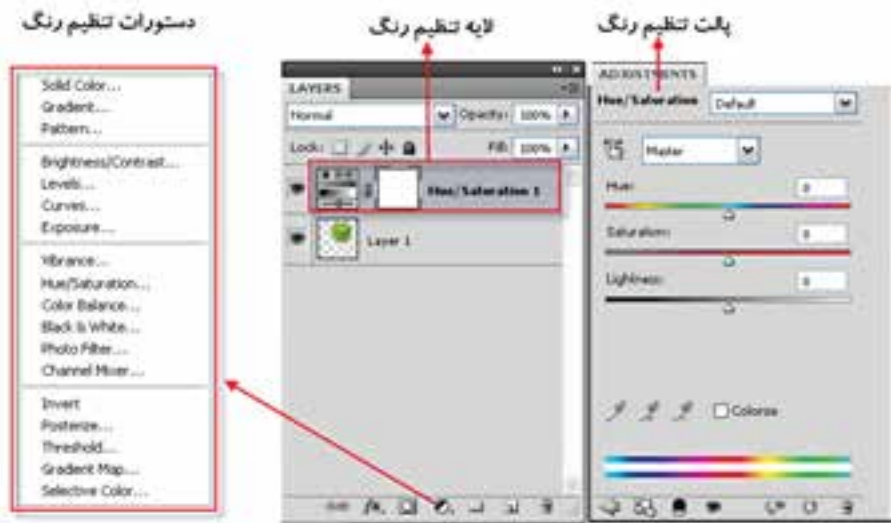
دستورات تنظیم رنگ

لایه تنظیم رنگ

پالت تنظیم رنگ

Solid Color...
Gradient...
Pattern...

Brightness/Contrast...
Levels...
Curves...
Exposure...

Vibrance...
Hue/Saturation...
Color Balance...
Black & White...
Photo Filter...
Channel Mixer...

Invert
Posterize...
Threshold...
Gradient Map...
Selective Color...

LAYERS
Normal
Opacity: 100%
Lock:
Fill: 100%
Hue/Saturation 1
Layer 1

ADJUSTMENTS
Hue/Saturation Default
Master
Hue: 0
Saturation: 0
Lightness: 0
Colorize